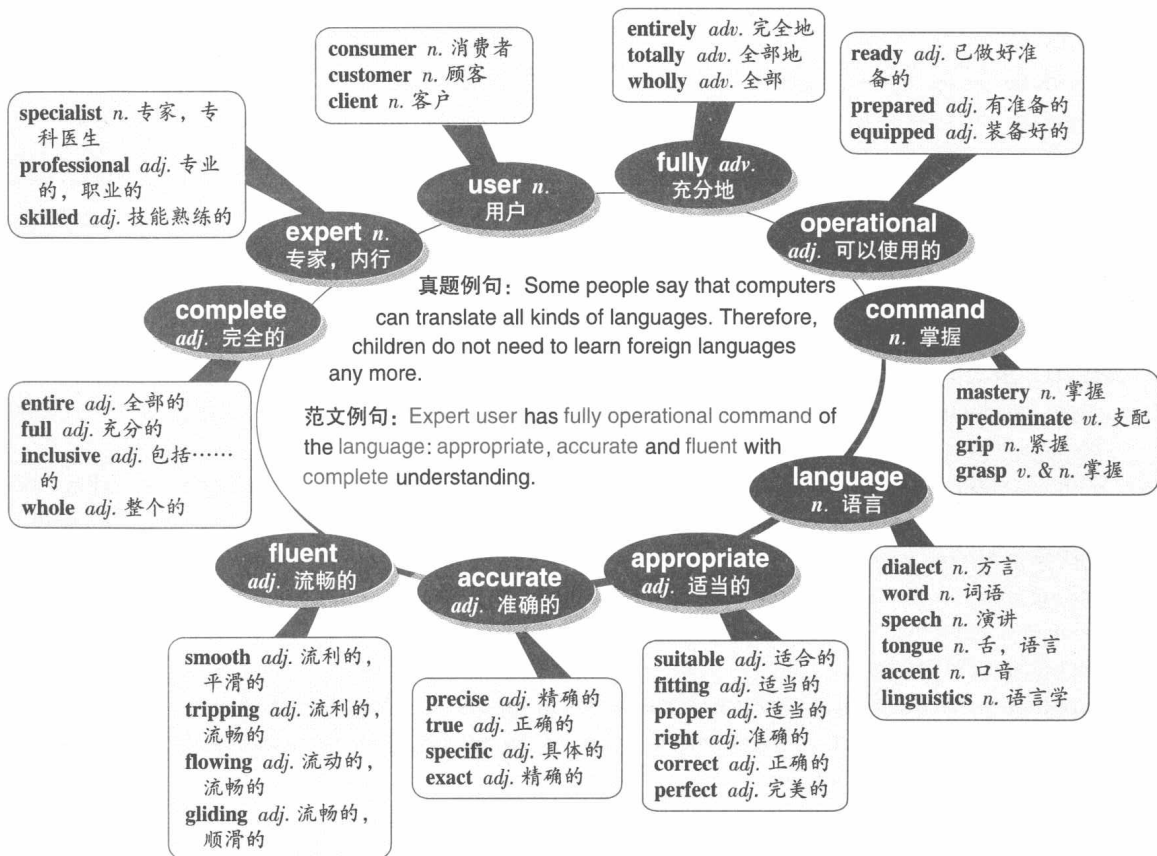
consumer n. 消费者
customer n. 顾客
client n. 客户

entirely adv. 完全地
totally adv. 全部地
wholly adv. 全部

ready adj. 已做好准备的
prepared adj. 有准备的
equipped adj. 装备好的

specialist n. 专家，专科医生
professional adj. 专业的，职业的
skilled adj. 技能熟练的

user n. 用户

fully adv. 充分地

operational adj. 可以使用的

expert n. 专家，内行

真题例句：Some people say that computers can translate all kinds of languages. Therefore, children do not need to learn foreign languages any more.

complete adj. 完全的

command n. 掌握

entire adj. 全部的
full adj. 充分的
inclusive adj. 包括……的
whole adj. 整个的

范文例句：Expert user has fully operational command of the language: appropriate, accurate and fluent with complete understanding.

mastery n. 掌握
predominate vt. 支配
grip n. 紧握
grasp v. & n. 掌握

language n. 语言

fluent adj. 流畅的

accurate adj. 准确的

appropriate adj. 适当的

dialect n. 方言
word n. 词语
speech n. 演讲
tongue n. 舌，语言
accent n. 口音
linguistics n. 语言学

smooth adj. 流利的，平滑的
tripping adj. 流利的，流畅的
flowing adj. 流动的，流畅的
gliding adj. 流畅的，顺滑的

precise adj. 精确的
true adj. 正确的
specific adj. 具体的
exact adj. 精确的

suitable adj. 适合的
fitting adj. 适当的
proper adj. 适当的
right adj. 准确的
correct adj. 正确的
perfect adj. 完美的